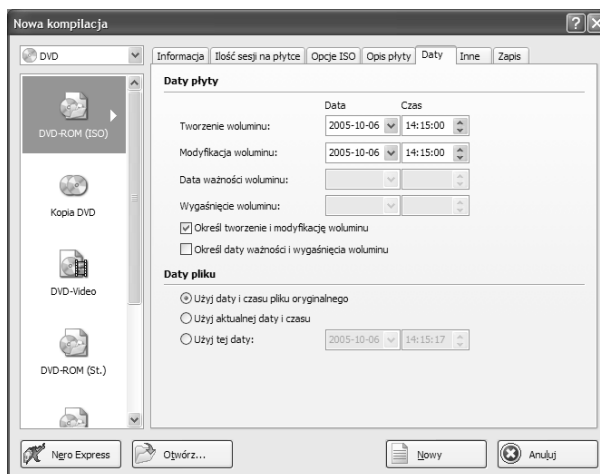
Nowa kompilacja

DVD

DVD-ROM (ISO)

Kopia DVD

DVD-Video

DVD-ROM (St.)

Informacja | Ilość sesji na płytce | Opcje ISO | Opis płyty | Daty | Inne | Zapis

Daty płyty

Data Czas

Tworzenie woluminu: 2005-10-06 14:15:00

Modyfikacja woluminu: 2005-10-06 14:15:00

Data ważności woluminu:

Wygaśnięcie woluminu:

Określ tworzenie i modyfikację woluminu

Określ daty ważności i wygaśnięcia woluminu

Daty pliku

Użyj daty i czasu pliku oryginalnego

Użyj aktualnej daty i czasu

Użyj tej daty: 2005-10-06 14:15:17

Nero Express

Otwórz...

Nowy

Anuluj